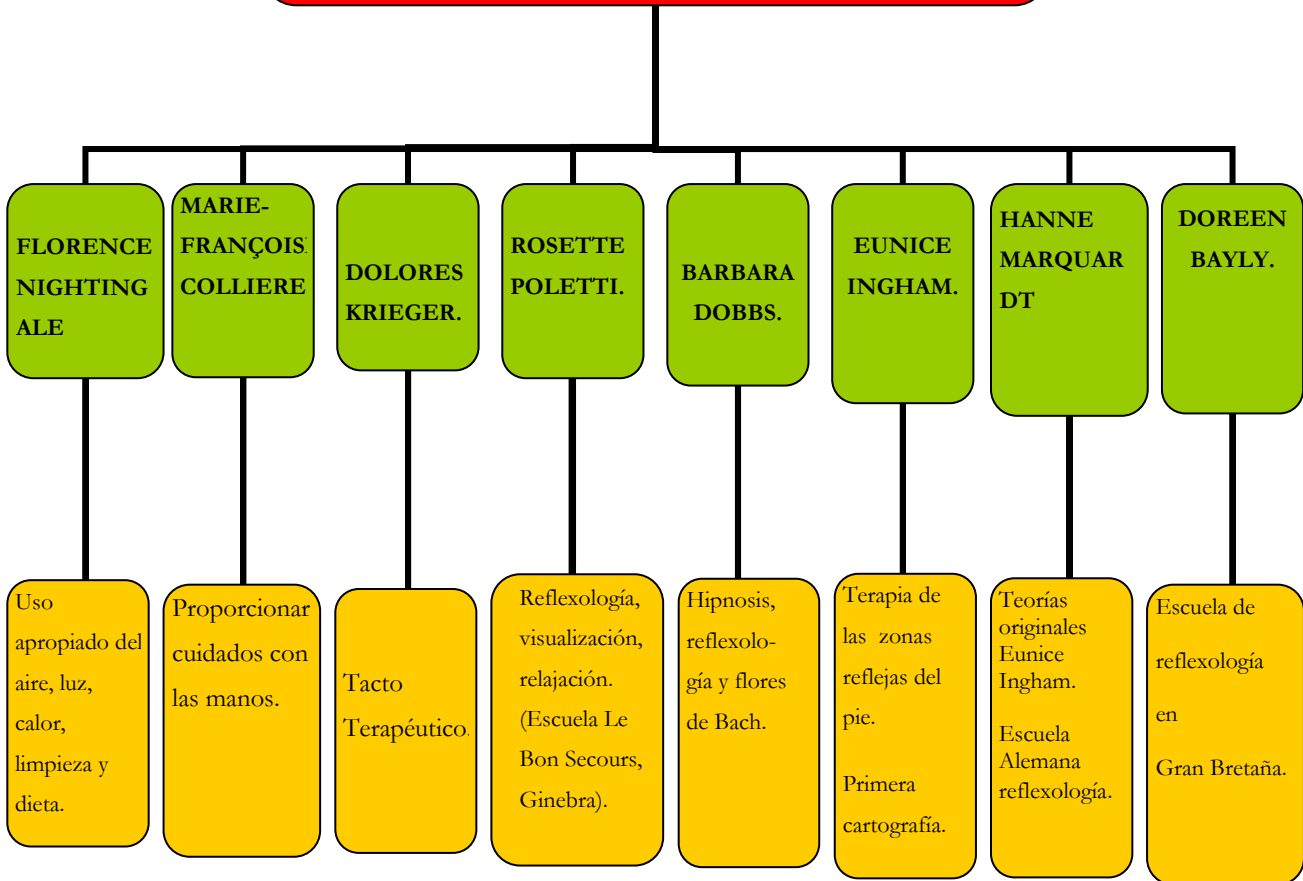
FLORENCE NIGHTINGALE

MARIE-FRANÇOIS COLLIERE

DOLORES KRIEGER.

ROSETTE POLETTI.

BARBARA DOBBS.

EUNICE INGHAM.

HANNE MARQUARDT

DOREEN BAYLY.

Uso apropiado del aire, luz, calor, limpieza y dieta.

Proporcionar cuidados con las manos.

Tacto Terapéutico.

Reflexología, visualización, relajación. (Escuela Le Bon Secours, Ginebra).

Hipnosis, reflexología y flores de Bach.

Terapia de las zonas reflejas del pie.

Primera cartografía.

Teorías originales Eunice Ingham.

Escuela Alemana reflexología.

Escuela de reflexología en Gran Bretaña.